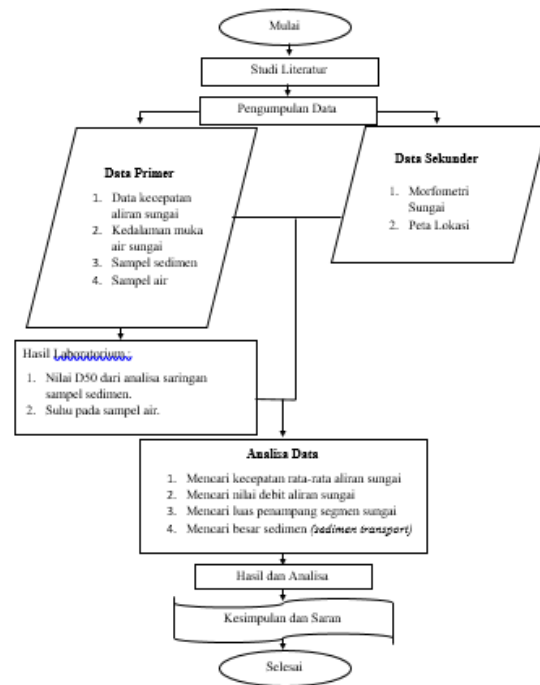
Mulai

Studi Literatur

Pengumpulan Data

Data Primer

1. Data kecepatan aliran sungai
2. Kedalaman muka air sungai
3. Sampel sedimen
4. Sampel air

Data Sekunder

1. Morfometri Sungai
2. Peta Lokasi

Hasil Laboratorium :

1. Nilai D50 dari analisa saringan sampel sedimen.
2. Suhu pada sampel air.

Analisa Data

1. Mencari kecepatan rata-rata aliran sungai
2. Mencari nilai debit aliran sungai
3. Mencari luas penampang segmen sungai
4. Mencari besar sedimen (sedimen transport)

Hasil dan Analisa

Kesimpulan dan Saran

Selesai